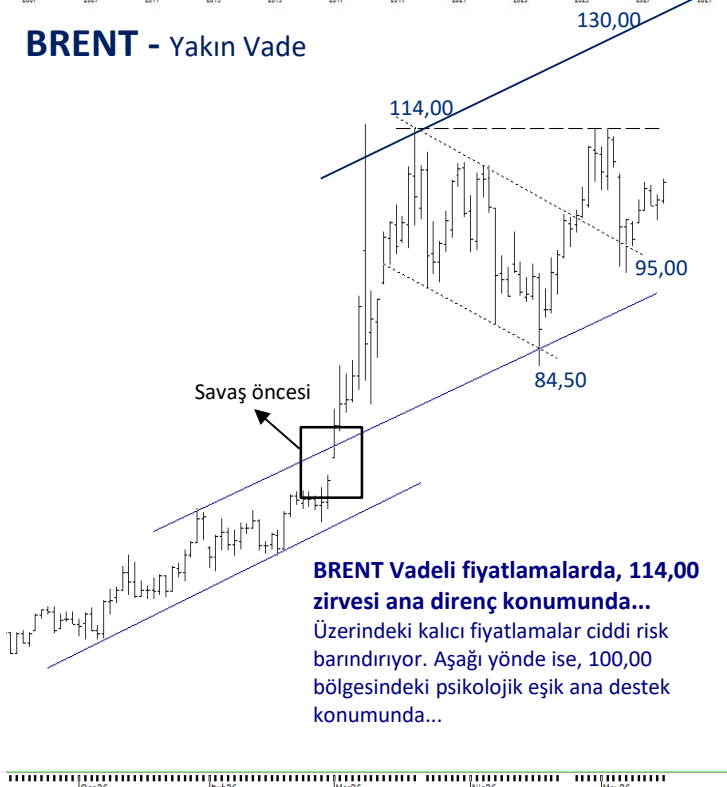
BRENT - Yakın Vade

130,00

114,00

95,00

84,50

Savaş öncesi

BRENT Vadeli fiyatlamalarda, 114,00 zirvesi ana direnç konumunda...

Üzerindeki kalıcı fiyatlamalar ciddi risk barındırıyor. Aşağı yönde ise, 100,00 bölgesindeki psikolojik eşik ana destek konumunda...